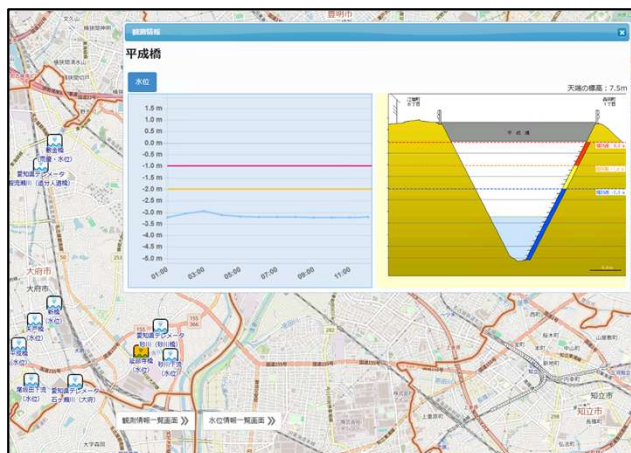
観測情報

平成橋

水位

天端の標高：7.5m

1.5 m
1.0 m
0.5 m
0.0 m
-0.5 m
-1.0 m
-1.5 m
-2.0 m
-2.5 m
-3.0 m
-3.5 m
-4.0 m
-4.5 m
-5.0 m

01:00
03:00
05:00
07:00
09:00
11:00

平成橋

大府市

知立市

観測情報一覧画面

水位情報一覧画面